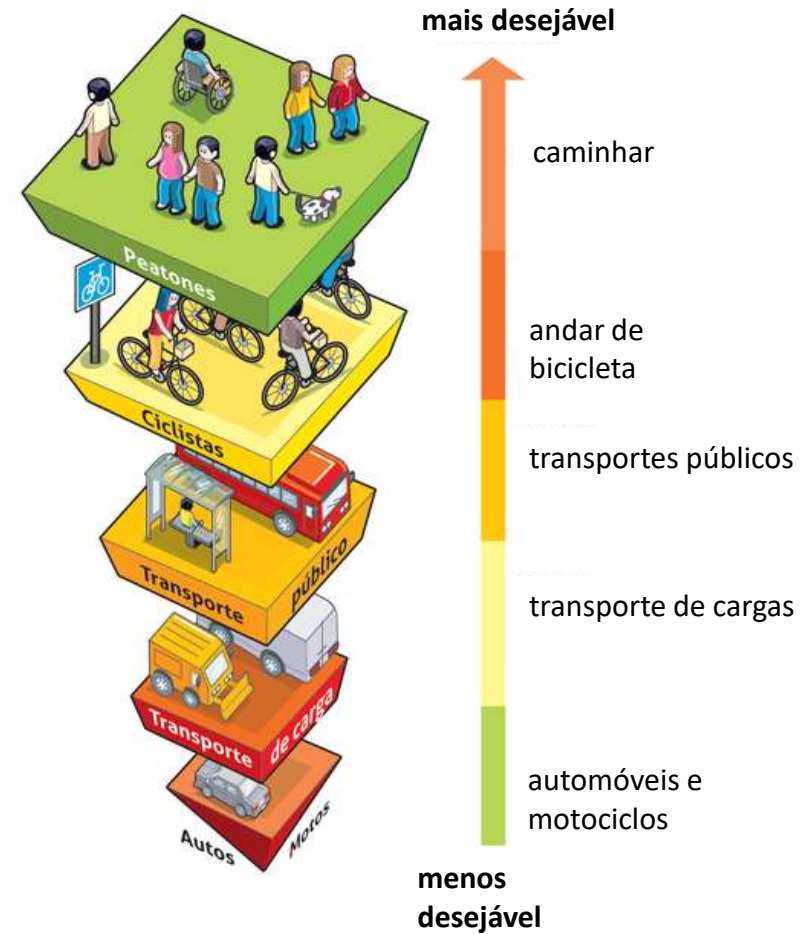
Peatones

Ciclistas

Transporte público

Transporte de carga

Autos Motos

mais desejável

caminhar

andar de bicicleta

transportes públicos

transporte de cargas

automóveis e motociclos

menos desejável